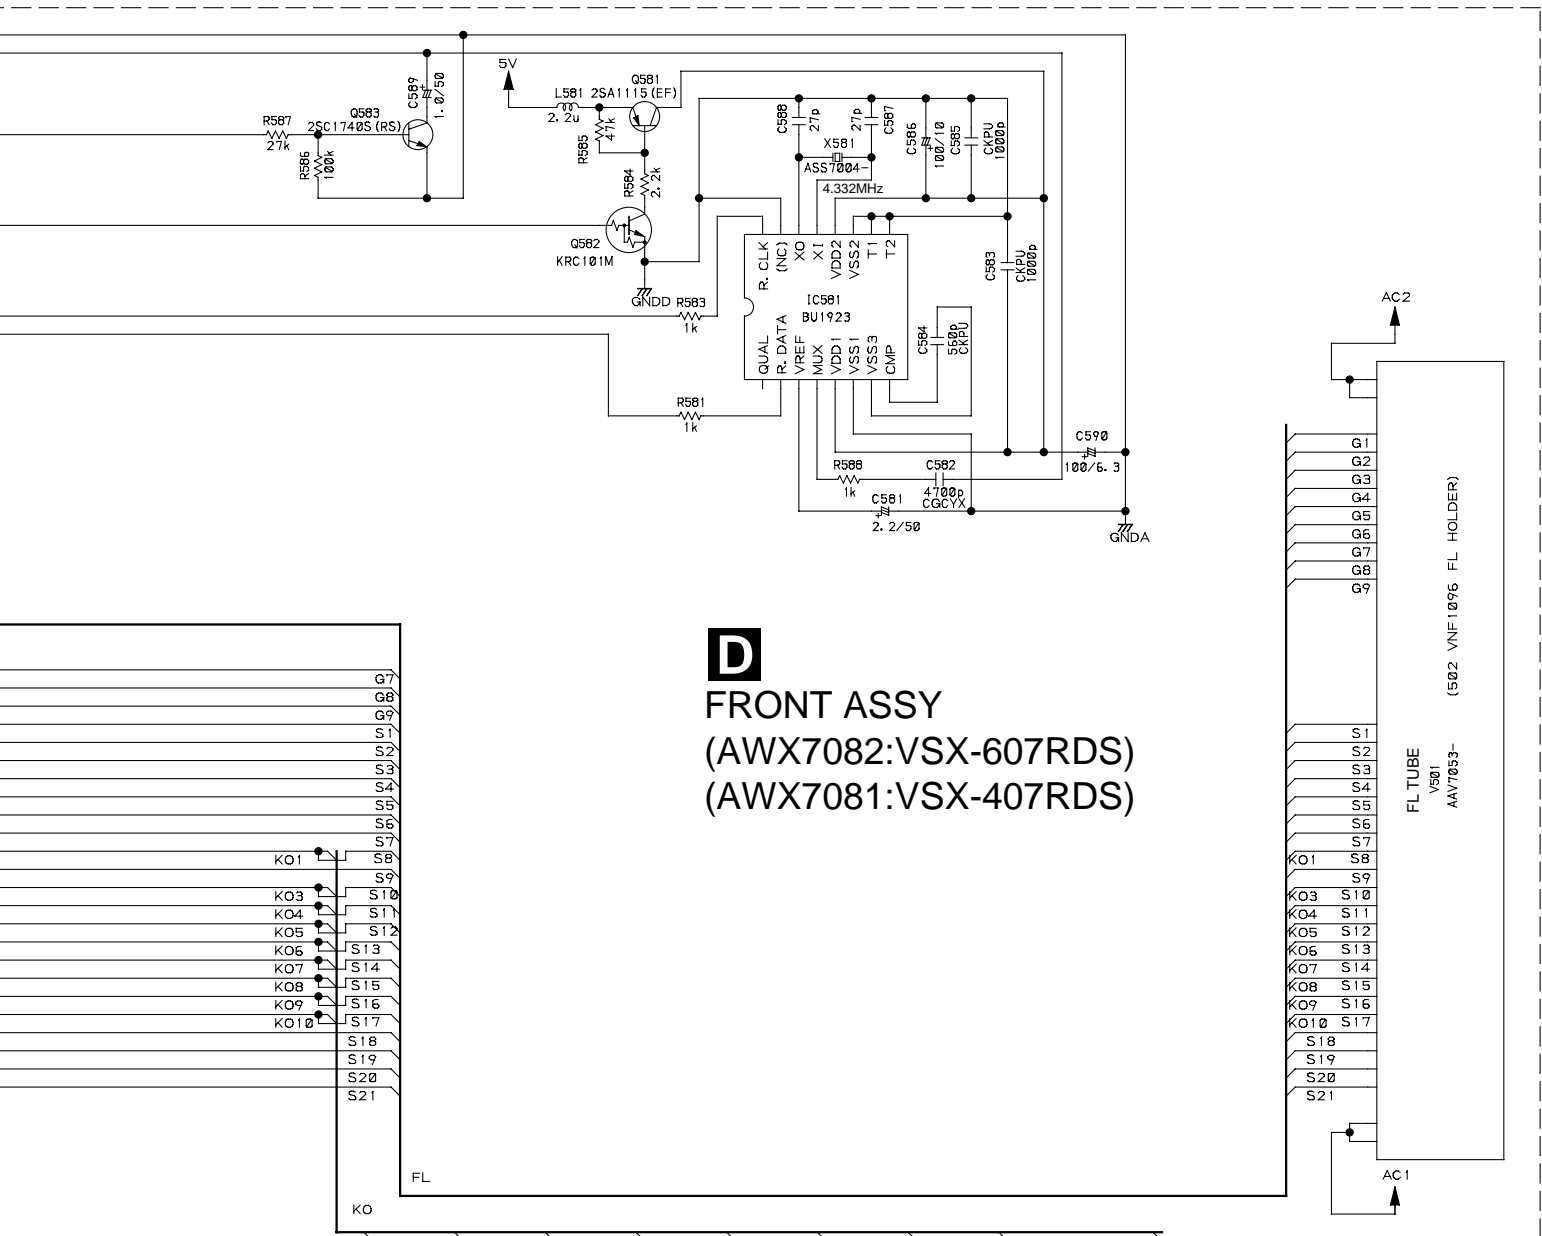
5V
C589
1.0/50
R587
27k
Q583
2SC1740S(RS)
R586
100k
L581 2.2u
Q581
2SA1115(EF)
R585
47k
R584
2.2k
Q582
KRC101M
GNDD
R583
1k
C588
27p
27p
C587
X581
ASS7004-
4.332MHz
C586
100/10
C585
CKPU
1000p
C583
CKPU
1000p
R. CLK
(NC)
XO
XI
VDD2
VSS2
T1
T2
IC581
BU1923
QUAL
R. DATA
VREF
MUX
VDD1
VSS1
VSS3
CMP
C584
560p
CKPU
R581
1k
C590
100/6.3
R588
1k
C582
4700p
CGCYX
C581
2.2/50
GNDA
AC2
G1
G2
G3
G4
G5
G6
G7
G8
G9
(502 VNF1096 FL HOLDER)
FL TUBE
V501
AAV7053-
D
FRONT ASSY
(AWX7082:VSX-607RDS)
(AWX7081:VSX-407RDS)
G7
G8
G9
S1
S2
S3
S4
S5
S6
S7
KO1 S8
S9
KO3 S10
KO4 S11
KO5 S12
KO6 S13
KO7 S14
KO8 S15
KO9 S16
KO10 S17
S18
S19
S20
S21
S1
S2
S3
S4
S5
S6
S7
KO1 S8
S9
KO3 S10
KO4 S11
KO5 S12
KO6 S13
KO7 S14
KO8 S15
KO9 S16
KO10 S17
S18
S19
S20
S21
FL
KO
AC1